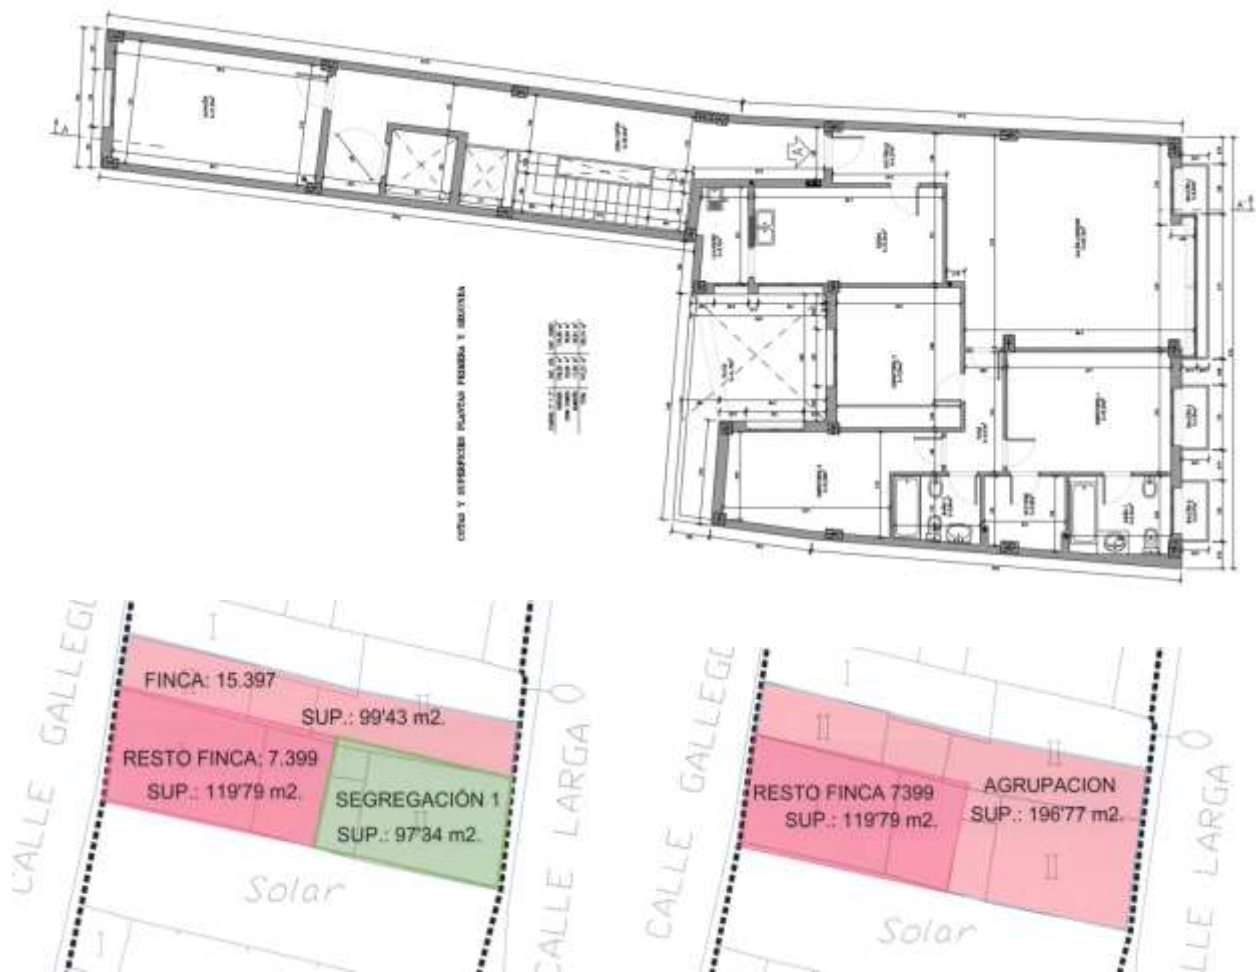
A

A'

COTAS Y SUPERFICIES PLANTAS PRIMERA Y SEGUNDA

CALLE GALLEG

FINCA: 15.397

SUP.: 99'43 m2.

RESTO FINCA: 7.399

SUP.: 119'79 m2.

SEGREGACIÓN 1

SUP.: 97'34 m2.

Solar

CALLE LARGA

CALLE GALLEG

RESTO FINCA 7399

SUP.: 119'79 m2.

AGRUPACION

SUP.: 196'77 m2.

Solar

CALLE LARGA